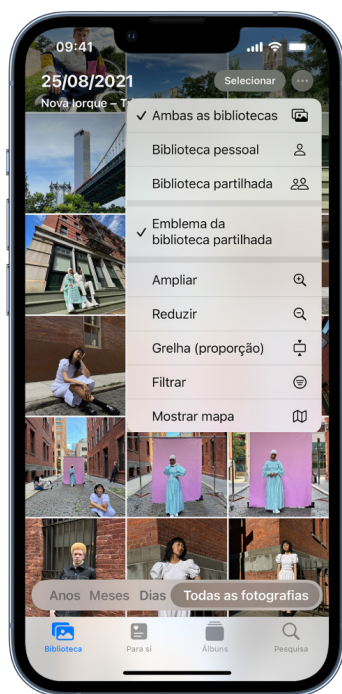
09:41

25/08/2021

Nova Iorque – T

Selecionar

✓ Ambas as bibliotecas

Biblioteca pessoal

Biblioteca partilhada

✓ Emblema da biblioteca partilhada

Ampliar

Reduzir

Grelha (proporção)

Filtrar

Mostrar mapa

Anos Meses Dias Todas as fotografias

Biblioteca Para si Álbuns Pesquisa